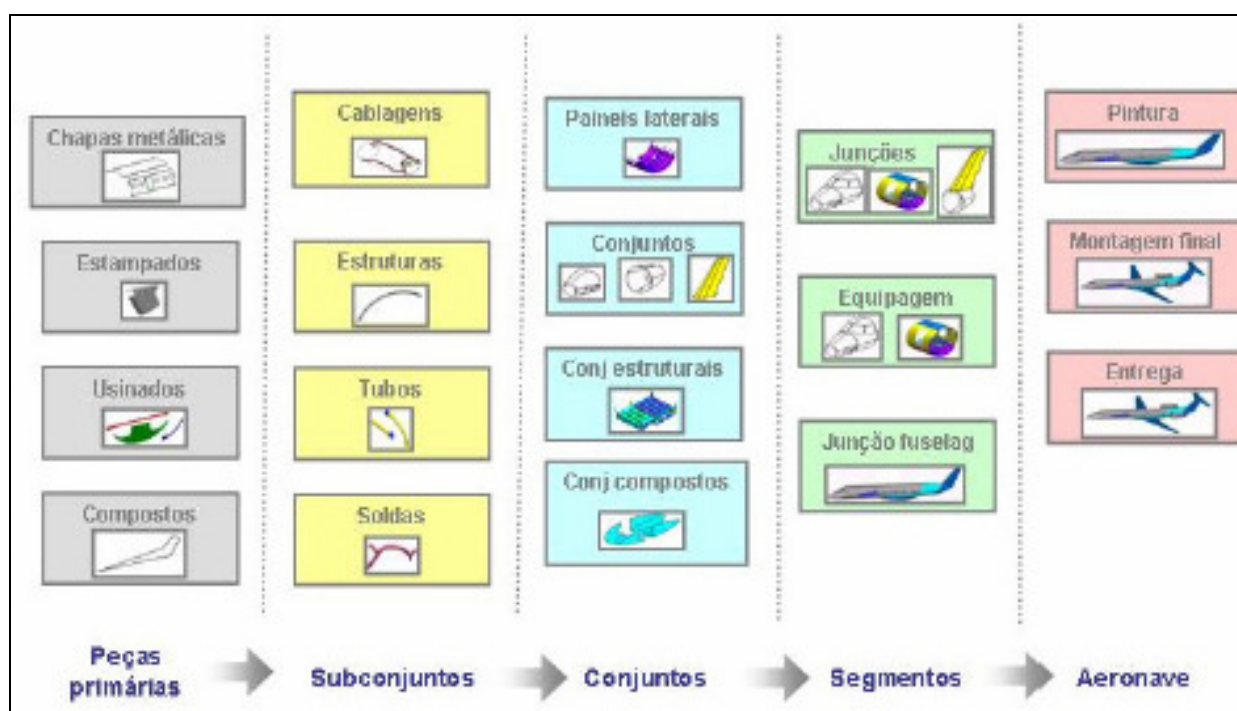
Chapas metálicas

Estampados

Usinados

Compostos

Cablagens

Estruturas

Tubos

Soldas

Paineis laterais

Conjuntos

Conj estruturais

Conj compostos

Junções

Equipagem

Junção fuselag

Pintura

Montagem final

Entrega

Peças primárias

Subconjuntos

Conjuntos

Segmentos

Aeronave